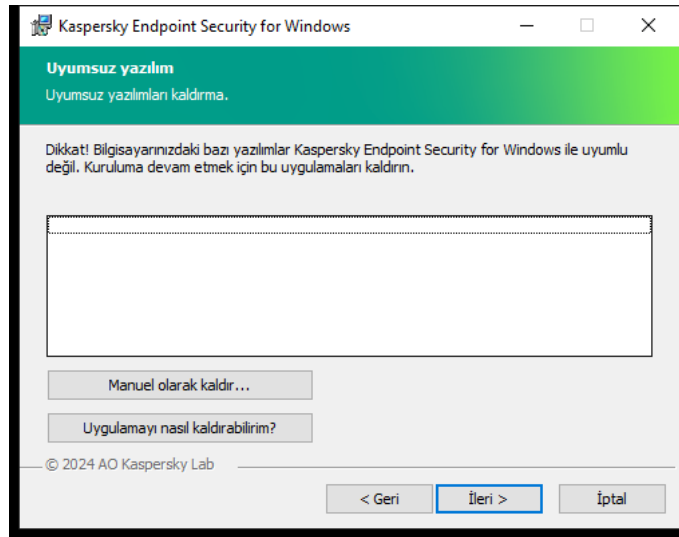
Kaspersky Endpoint Security for Windows

Uyumsuz yazılım

Uyumsuz yazılımları kaldırma.

Dikkat! Bilgisayarınızdaki bazı yazılımlar Kaspersky Endpoint Security for Windows ile uyumlu değil. Kuruluma devam etmek için bu uygulamaları kaldırın.

Manuel olarak kaldır...

Uygulamayı nasıl kaldırabilirim?

© 2024 AO Kaspersky Lab

< Geri

İleri >

İptal